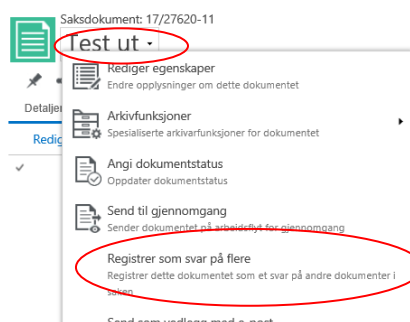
Saksdokument: 17/27620-11

Test ut

Detaljer

Redig

Rediger egenskaper
Endre opplysninger om dette dokumentet

Arkivfunksjoner
Spesialiserte arkivarfunksjoner for dokumentet

Angi dokumentstatus
Oppdater dokumentstatus

Send til gjennomgang
Sender dokumentet på arbeidsflyt for gjennomgang

Registrer som svar på flere
Registrer dette dokumentet som et svar på andre dokumenter i saken

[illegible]